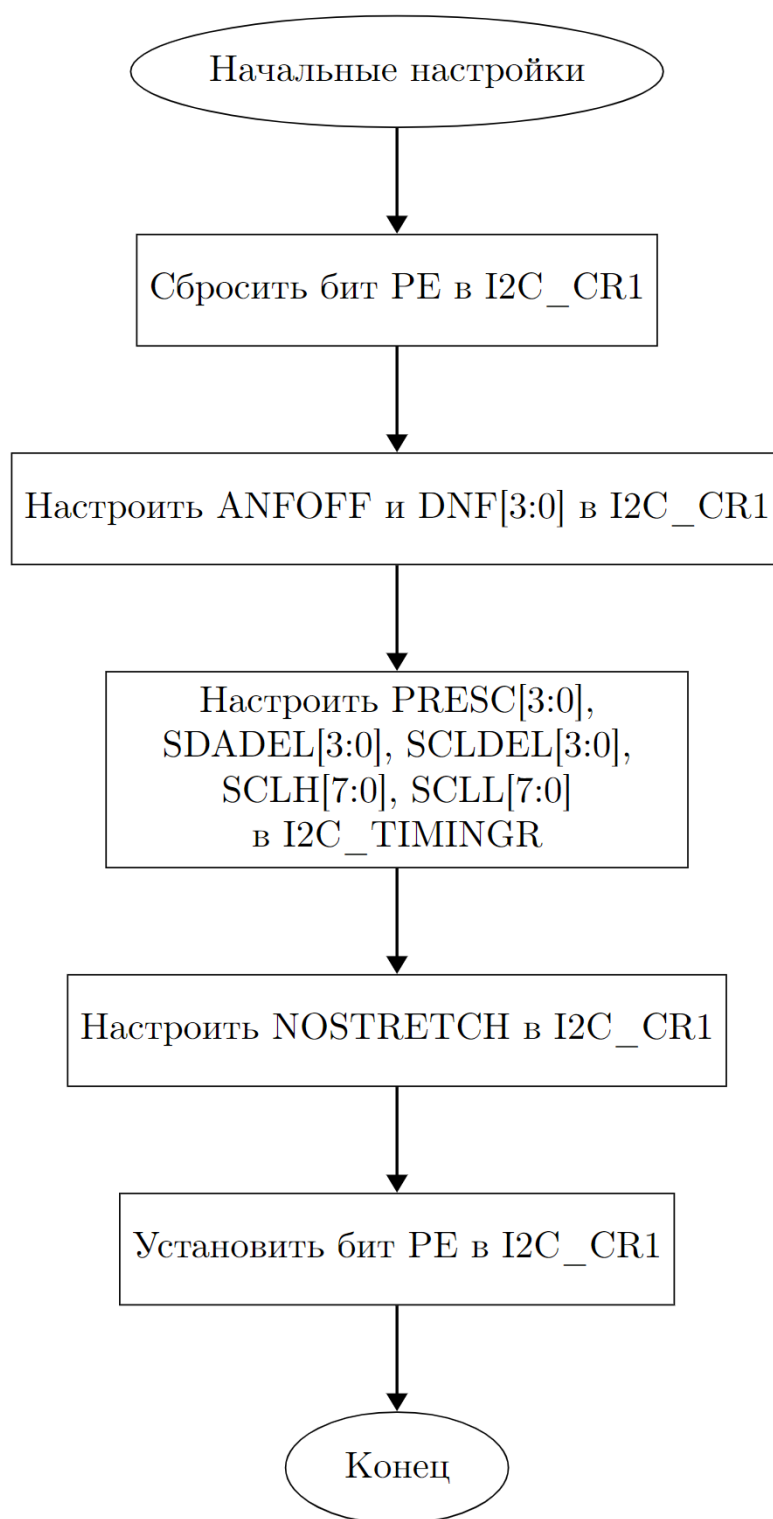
Начальные настройки

Сбросить бит PE в I2C_CR1

Настроить ANFOFF и DNF[3:0] в I2C_CR1

Настроить PRESC[3:0], SDADEL[3:0], SCLDEL[3:0], SCLH[7:0], SCLL[7:0] в I2C_TIMINGR

Настроить NOSTRETCH в I2C_CR1

Установить бит PE в I2C_CR1

Конец